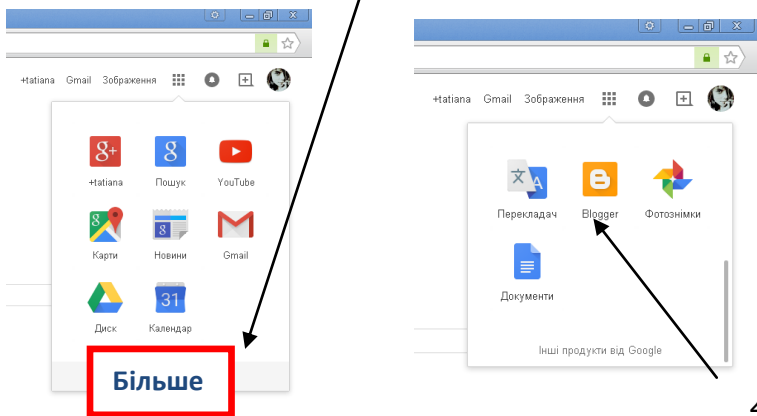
+tatiana Gmail Зображення

8+
+tatiana

8
Пошук

YouTube

Карти

Новини

Gmail

Диск

31
Календар

Більше

+tatiana Gmail Зображення

Перекладач

Blogger

Фотознімки

Документи

Інші продукти від Google

4